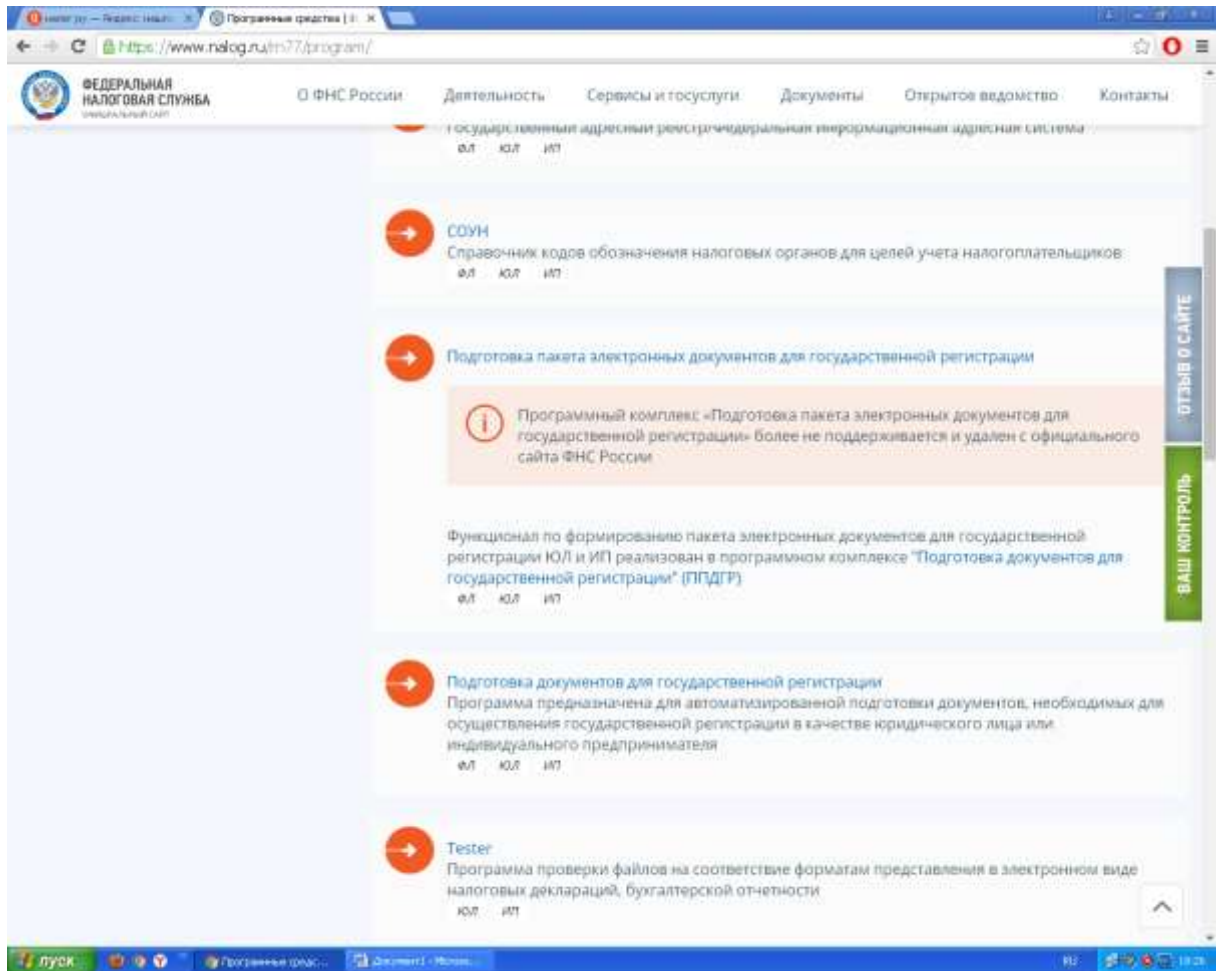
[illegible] — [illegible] | Программные средства | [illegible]

https://www.nalog.ru/rn77/program/

ФЕДЕРАЛЬНАЯ НАЛОГОВАЯ СЛУЖБА
ОФИЦИАЛЬНЫЙ САЙТ

О ФНС России Деятельность Сервисы и госуслуги Документы Открытое ведомство Контакты

Государственный адресный реестр/Федеральная информационная адресная система
ФЛ ЮЛ ИП

СОУН
Справочник кодов обозначения налоговых органов для целей учета налогоплательщиков
ФЛ ЮЛ ИП

Подготовка пакета электронных документов для государственной регистрации

Программный комплекс «Подготовка пакета электронных документов для государственной регистрации» более не поддерживается и удален с официального сайта ФНС России

Функционал по формированию пакета электронных документов для государственной регистрации ЮЛ и ИП реализован в программном комплексе "Подготовка документов для государственной регистрации" (ППДГР)
ФЛ ЮЛ ИП

Подготовка документов для государственной регистрации
Программа предназначена для автоматизированной подготовки документов, необходимых для осуществления государственной регистрации в качестве юридического лица или индивидуального предпринимателя
ФЛ ЮЛ ИП

Tester
Программа проверки файлов на соответствие форматам представления в электронном виде налоговых деклараций, бухгалтерской отчетности
ЮЛ ИП

ОТЗЫВ О САЙТЕ
ВАШ КОНТРОЛЬ

пуск Программные средс... Документ1 - Micros... RU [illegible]